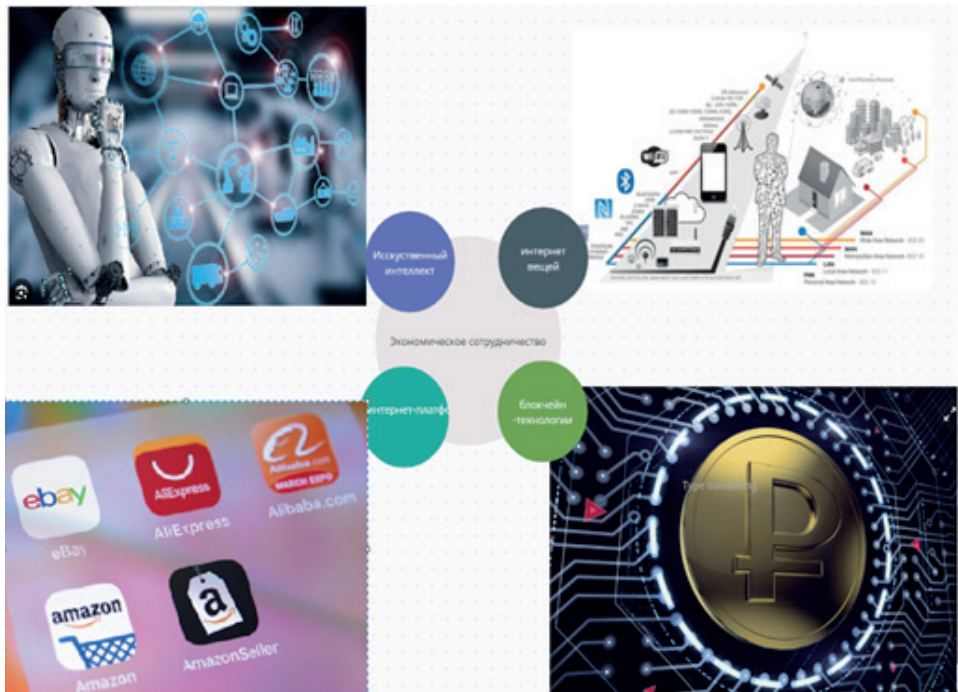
Искусственный интеллект

интернет вещей

Экономическое сотрудничество

интернет-платф

блокчейн -технологии

ebay
eBay

AliExpress
AliExpress

Alibaba.com
MARCH EXPO
Alibaba.com

amazon
Amazon

a
AmazonSeller

Type something